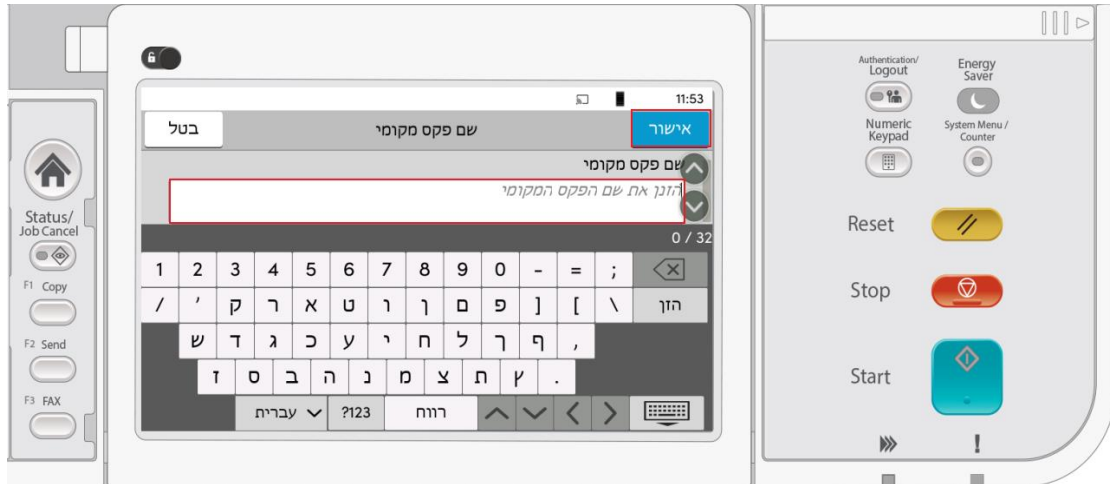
Status/
Job Cancel

F1 Copy

F2 Send

F3 FAX

11:53

בטל
שם פקס מקומי
אישור

שם פקס מקומי
הזן את שם הפקס המקומי

0 / 32

1 2 3 4 5 6 7 8 9 0 - = ;
/ ' ק ר א ט ו ן ם פ ] [ \ הזן
ש ד ג כ ע י ח ל ך ף ,
ז ס ב ה נ מ צ ת ץ .
עברית ?123 רווח

Authentication/
Logout

Energy
Saver

Numeric
Keypad

System Menu /
Counter

Reset

Stop

Start